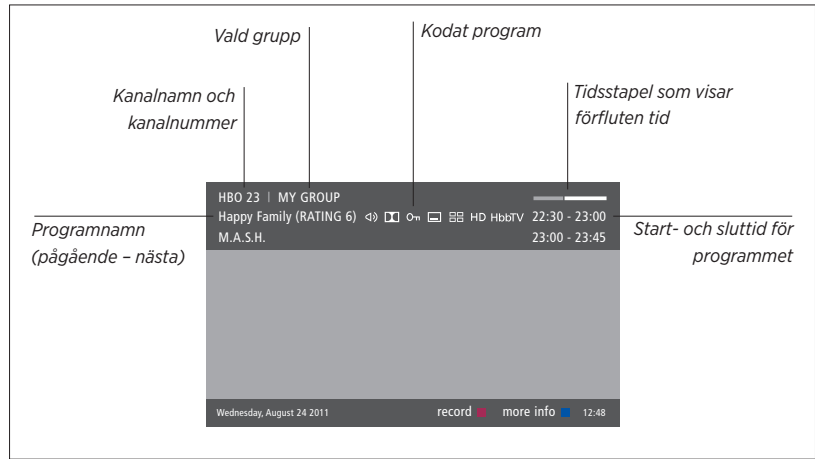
Vald grupp

Kodat program

Kanalnamn och kanalnummer

Tidsstapel som visar förfluten tid

HBO 23 | MY GROUP

Programnamn (pågående – nästa)

Happy Family (RATING 6)

HD HbbTV

22:30 - 23:00

Start- och sluttid för programmet

M.A.S.H.

23:00 - 23:45

Wednesday, August 24 2011

record

more info

12:48